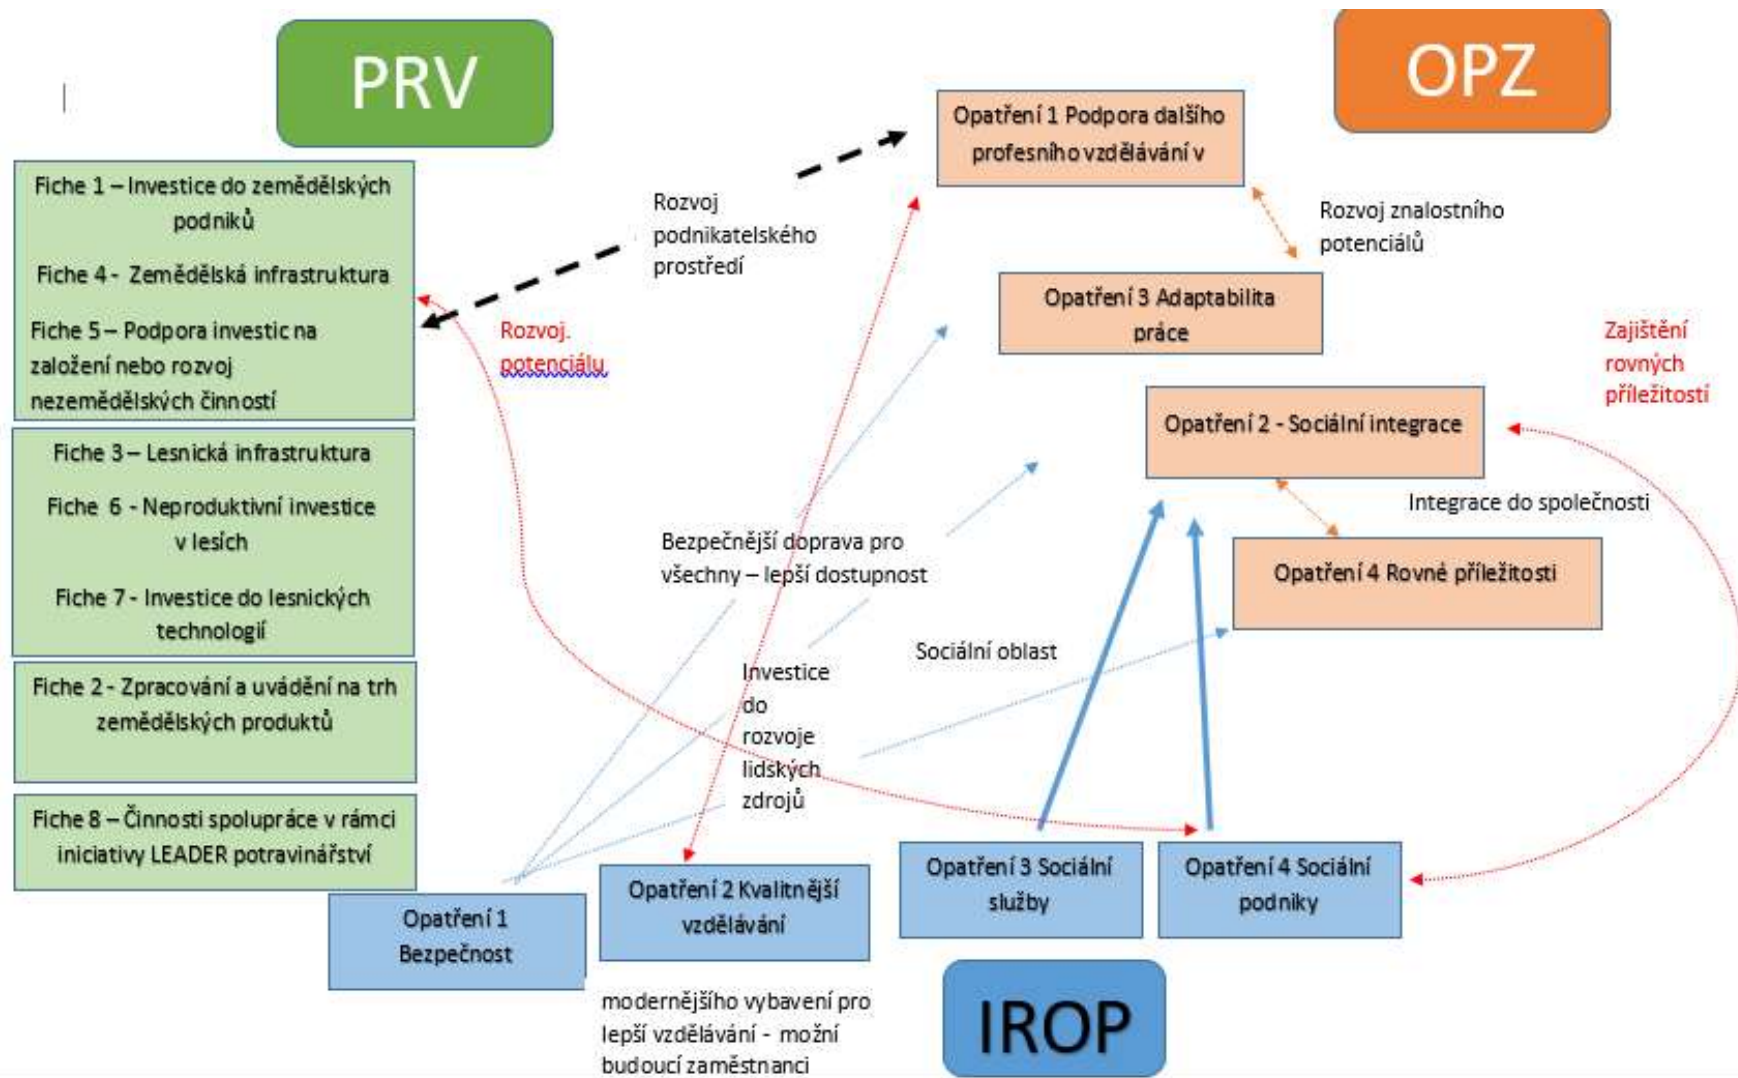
PRV

OPZ

Opatření 1 Podpora dalšího profesního vzdělávání v

Fiche 1 – Investice do zemědělských podniků

Fiche 4 - Zemědělská infrastruktura

Fiche 5 – Podpora investic na založení nebo rozvoj nezemědělských činností

Rozvoj podnikatelského prostředí

Rozvoj znalostního potenciálů

Opatření 3 Adaptabilita práce

Rozvoj. potenciálu

Zajištění rovných příležitostí

Opatření 2 - Sociální integrace

Fiche 3 – Lesnická infrastruktura

Fiche 6 - Neproduktivní investice v lesích

Fiche 7 - Investice do lesnických technologií

Integrace do společnosti

Bezpečnější doprava pro všechny – lepší dostupnost

Opatření 4 Rovné příležitosti

Sociální oblast

Fiche 2 - Zpracování a uvádění na trh zemědělských produktů

Investice do rozvoje lidských zdrojů

Fiche 8 – Činnosti spolupráce v rámci iniciativy LEADER potravinářství

Opatření 3 Sociální služby

Opatření 4 Sociální podniky

Opatření 2 Kvalitnější vzdělávání

Opatření 1 Bezpečnost

modernějšího vybavení pro lepší vzdělávání - možní budoucí zaměstnanci

IROP